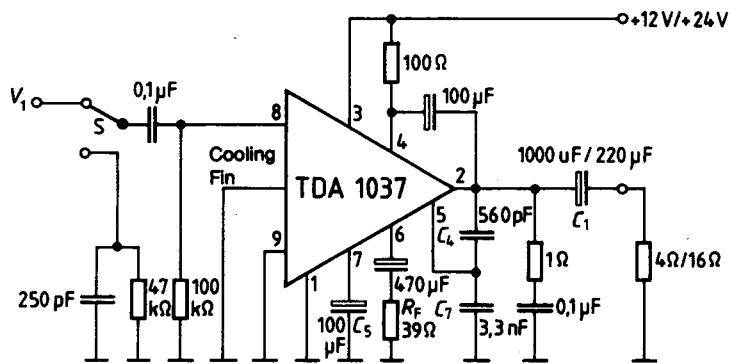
+12 V/+24 V

$V_1$

S

0,1 µF

8

3

100 Ω

100 µF

4

Cooling Fin

TDA 1037

2

1000 uF / 220 µF

$C_1$

5

$C_4$

560 pF

6

9

7

470 µF

1 Ω

4 Ω/16 Ω

250 pF

47 kΩ

100 kΩ

1

100 µF

$C_5$

$R_F$ 39 Ω

$C_7$

3,3 nF

0,1 µF